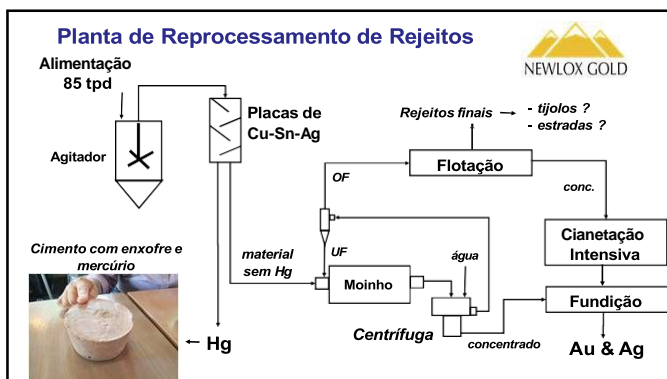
Planta de Reprocessamento de Rejeitos

NEWLOX GOLD

Alimentação
85 tpd

Agitador

Placas de
Cu-Sn-Ag

Rejeitos finais

- tijolos ?
- estradas ?

Flotação

OF

conc.

UF

Cianetação
Intensiva

Cimento com enxofre e mercúrio

material
sem Hg

água

Moinho

Fundição

Centrífuga

Hg

concentrado

Au & Ag